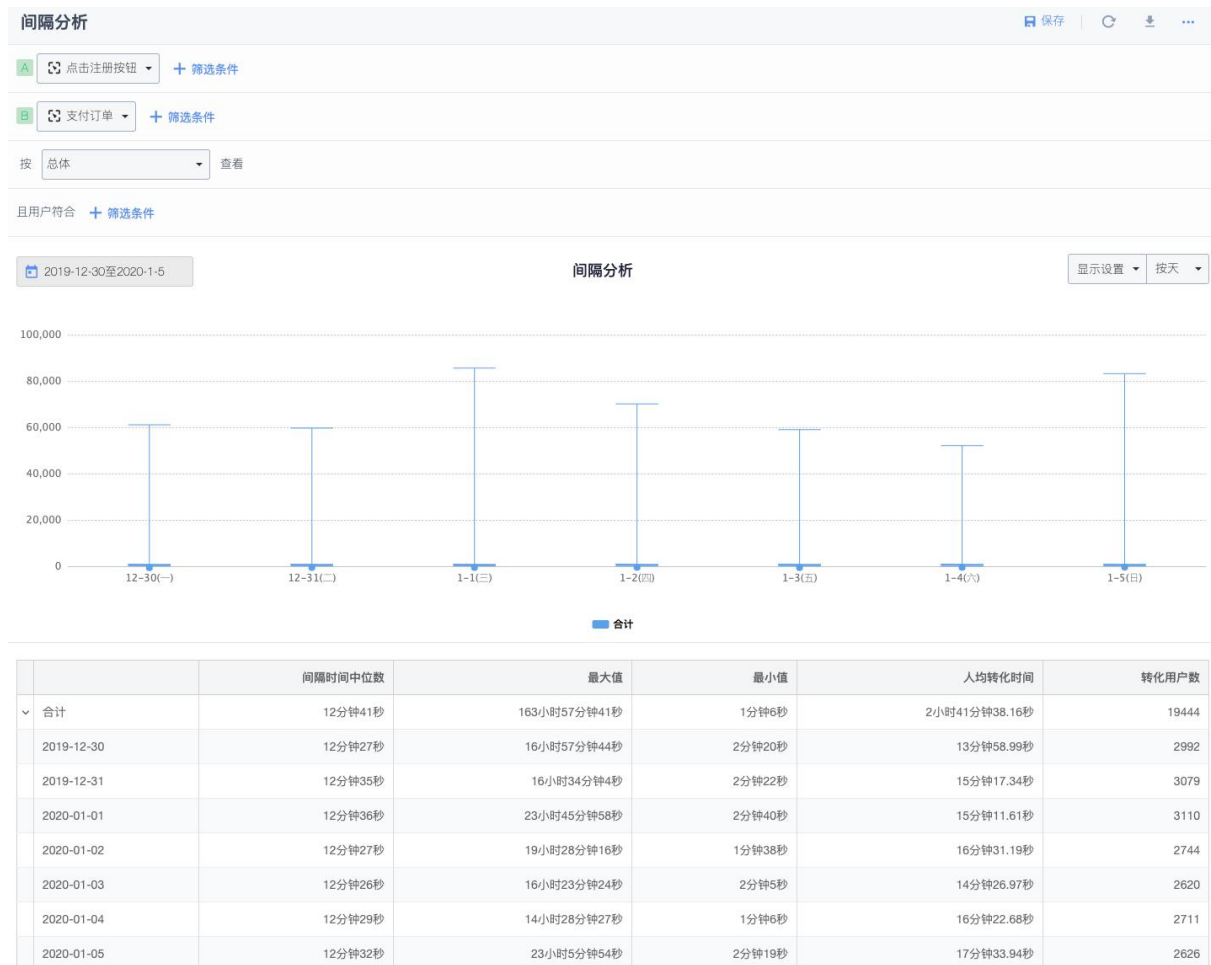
间隔分析

保存

A 点击注册按钮 + 筛选条件

B 支付订单 + 筛选条件

按 总体 查看

且用户符合 + 筛选条件

2019-12-30至2020-1-5

间隔分析

显示设置 按天

100,000
80,000
60,000
40,000
20,000
0

12-30(一) 12-31(二) 1-1(三) 1-2(四) 1-3(五) 1-4(六) 1-5(日)

合计

| | 间隔时间中位数 | 最大值 | 最小值 | 人均转化时间 | 转化用户数 |
|---|---|---|---|---|---|
| 合计 | 12分钟41秒 | 163小时57分钟41秒 | 1分钟6秒 | 2小时41分钟38.16秒 | 19444 |
| 2019-12-30 | 12分钟27秒 | 16小时57分钟44秒 | 2分钟20秒 | 13分钟58.99秒 | 2992 |
| 2019-12-31 | 12分钟35秒 | 16小时34分钟4秒 | 2分钟22秒 | 15分钟17.34秒 | 3079 |
| 2020-01-01 | 12分钟36秒 | 23小时45分钟58秒 | 2分钟40秒 | 15分钟11.61秒 | 3110 |
| 2020-01-02 | 12分钟27秒 | 19小时28分钟16秒 | 1分钟38秒 | 16分钟31.19秒 | 2744 |
| 2020-01-03 | 12分钟26秒 | 16小时23分钟24秒 | 2分钟5秒 | 14分钟26.97秒 | 2620 |
| 2020-01-04 | 12分钟29秒 | 14小时28分钟27秒 | 1分钟6秒 | 16分钟22.68秒 | 2711 |
| 2020-01-05 | 12分钟32秒 | 23小时5分钟54秒 | 2分钟19秒 | 17分钟33.94秒 | 2626 |